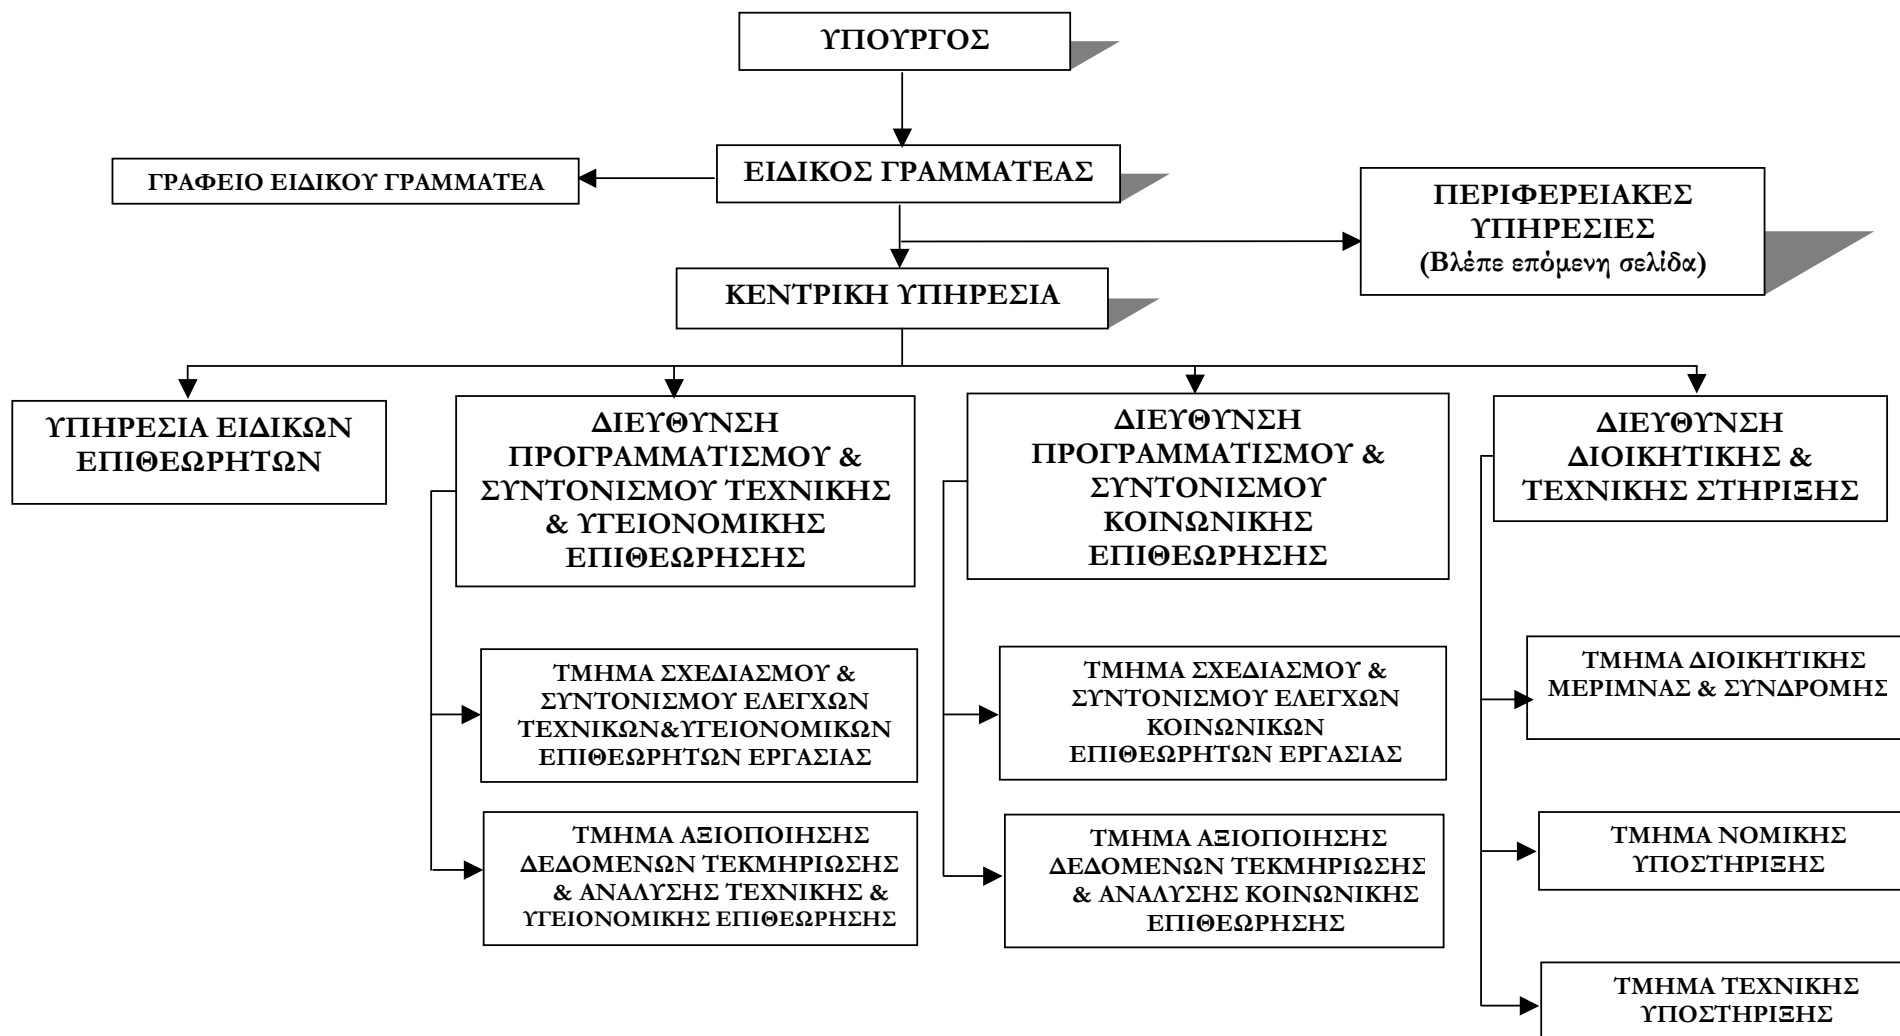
ΥΠΟΥΡΓΟΣ

ΕΙΔΙΚΟΣ ΓΡΑΜΜΑΤΕΑΣ

ΓΡΑΦΕΙΟ ΕΙΔΙΚΟΥ ΓΡΑΜΜΑΤΕΑ

ΠΕΡΙΦΕΡΕΙΑΚΕΣ ΥΠΗΡΕΣΙΕΣ (Βλέπε επόμενη σελίδα)

ΚΕΝΤΡΙΚΗ ΥΠΗΡΕΣΙΑ

ΥΠΗΡΕΣΙΑ ΕΙΔΙΚΩΝ ΕΠΙΘΕΩΡΗΤΩΝ

ΔΙΕΥΘΥΝΣΗ ΠΡΟΓΡΑΜΜΑΤΙΣΜΟΥ & ΣΥΝΤΟΝΙΣΜΟΥ ΤΕΧΝΙΚΗΣ & ΥΓΕΙΟΝΟΜΙΚΗΣ ΕΠΙΘΕΩΡΗΣΗΣ

ΤΜΗΜΑ ΣΧΕΔΙΑΣΜΟΥ & ΣΥΝΤΟΝΙΣΜΟΥ ΕΛΕΓΧΩΝ ΤΕΧΝΙΚΩΝ&ΥΓΕΙΟΝΟΜΙΚΩΝ ΕΠΙΘΕΩΡΗΤΩΝ ΕΡΓΑΣΙΑΣ

ΤΜΗΜΑ ΑΞΙΟΠΟΙΗΣΗΣ ΔΕΔΟΜΕΝΩΝ ΤΕΚΜΗΡΙΩΣΗΣ & ΑΝΑΛΥΣΗΣ ΤΕΧΝΙΚΗΣ & ΥΓΕΙΟΝΟΜΙΚΗΣ ΕΠΙΘΕΩΡΗΣΗΣ

ΔΙΕΥΘΥΝΣΗ ΠΡΟΓΡΑΜΜΑΤΙΣΜΟΥ & ΣΥΝΤΟΝΙΣΜΟΥ ΚΟΙΝΩΝΙΚΗΣ ΕΠΙΘΕΩΡΗΣΗΣ

ΤΜΗΜΑ ΣΧΕΔΙΑΣΜΟΥ & ΣΥΝΤΟΝΙΣΜΟΥ ΕΛΕΓΧΩΝ ΚΟΙΝΩΝΙΚΩΝ ΕΠΙΘΕΩΡΗΤΩΝ ΕΡΓΑΣΙΑΣ

ΤΜΗΜΑ ΑΞΙΟΠΟΙΗΣΗΣ ΔΕΔΟΜΕΝΩΝ ΤΕΚΜΗΡΙΩΣΗΣ & ΑΝΑΛΥΣΗΣ ΚΟΙΝΩΝΙΚΗΣ ΕΠΙΘΕΩΡΗΣΗΣ

ΔΙΕΥΘΥΝΣΗ ΔΙΟΙΚΗΤΙΚΗΣ & ΤΕΧΝΙΚΗΣ ΣΤΗΡΙΞΗΣ

ΤΜΗΜΑ ΔΙΟΙΚΗΤΙΚΗΣ ΜΕΡΙΜΝΑΣ & ΣΥΝΔΡΟΜΗΣ

ΤΜΗΜΑ ΝΟΜΙΚΗΣ ΥΠΟΣΤΗΡΙΞΗΣ

ΤΜΗΜΑ ΤΕΧΝΙΚΗΣ ΥΠΟΣΤΗΡΙΞΗΣ